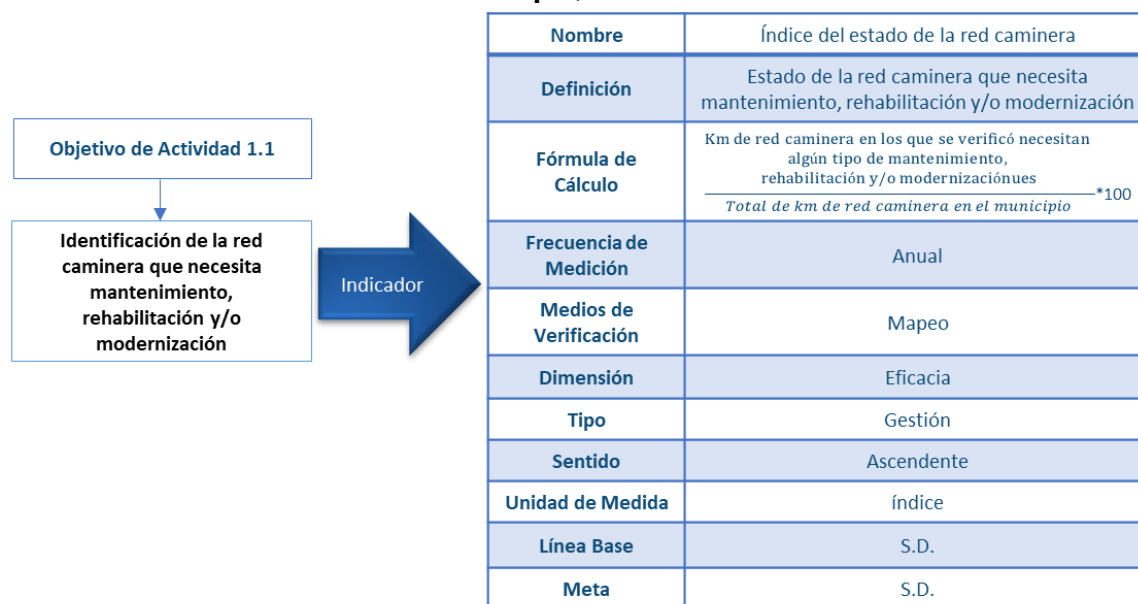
Objetivo de Actividad 1.1

Identificación de la red caminera que necesita mantenimiento, rehabilitación y/o modernización

Indicador

| Nombre | Índice del estado de la red caminera |
|---|---|
| Definición | Estado de la red caminera que necesita mantenimiento, rehabilitación y/o modernización |
| Fórmula de Cálculo | $\frac{\text{Km de red caminera en los que se verificó necesitan algún tipo de mantenimiento, rehabilitación y/o modernizaciónues}}{\text{Total de km de red caminera en el municipio}}$*100 |
| Frecuencia de Medición | Anual |
| Medios de Verificación | Mapeo |
| Dimensión | Eficacia |
| Tipo | Gestión |
| Sentido | Ascendente |
| Unidad de Medida | índice |
| Línea Base | S.D. |
| Meta | S.D. |